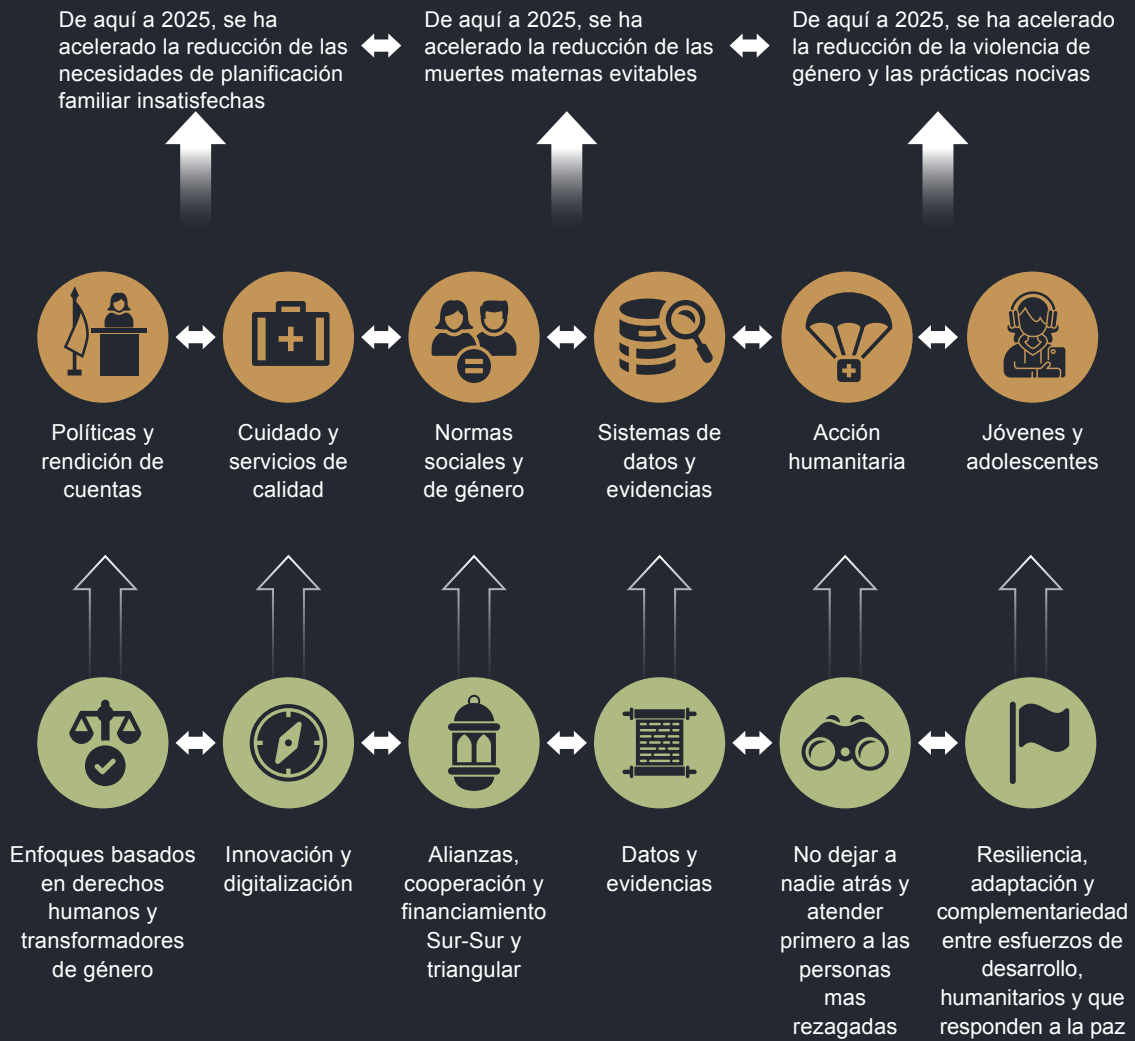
De aquí a 2025, se ha acelerado la reducción de las necesidades de planificación familiar insatisfechas

De aquí a 2025, se ha acelerado la reducción de las muertes maternas evitables

De aquí a 2025, se ha acelerado la reducción de la violencia de género y las prácticas nocivas

Políticas y rendición de cuentas

Cuidado y servicios de calidad

Normas sociales y de género

Sistemas de datos y evidencias

Acción humanitaria

Jóvenes y adolescentes

Enfoques basados en derechos humanos y transformadores de género

Innovación y digitalización

Alianzas, cooperación y financiamiento Sur-Sur y triangular

Datos y evidencias

No dejar a nadie atrás y atender primero a las personas mas rezagadas

Resiliencia, adaptación y complementariedad entre esfuerzos de desarrollo, humanitarios y que responden a la paz